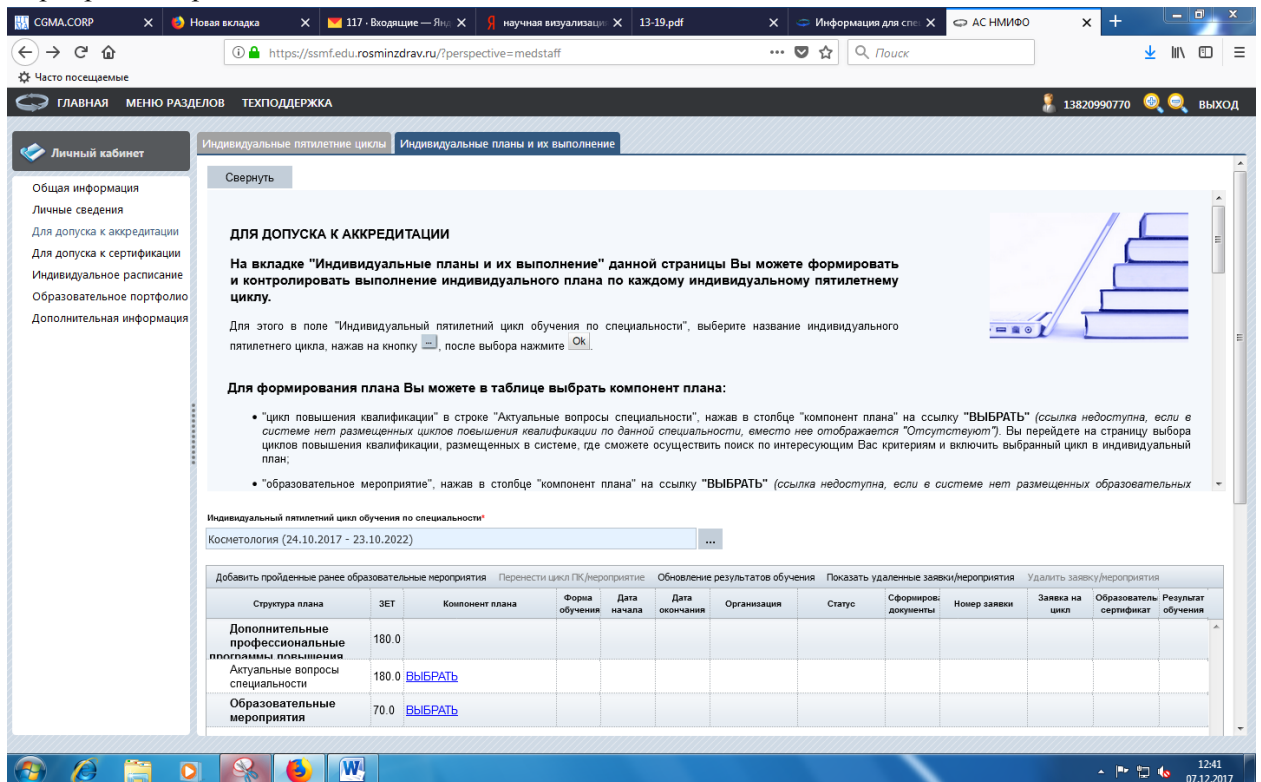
CGMA.CORP | Новая вкладка | 117 · Входящие — Янд | научная визуализац | 13-19.pdf | Информация для спе | АС НМИФО

https://ssmf.edu.rosminzdrav.ru/?perspective=medstaff

Поиск

Часто посещаемые

ГЛАВНАЯ МЕНЮ РАЗДЕЛОВ ТЕХПОДДЕРЖКА

13820990770 ВЫХОД

Личный кабинет

Общая информация
Личные сведения
Для допуска к аккредитации
Для допуска к сертификации
Индивидуальное расписание
Образовательное портфолио
Дополнительная информация

Индивидуальные пятилетние циклы | Индивидуальные планы и их выполнение

Свернуть

ДЛЯ ДОПУСКА К АККРЕДИТАЦИИ

На вкладке "Индивидуальные планы и их выполнение" данной страницы Вы можете формировать и контролировать выполнение индивидуального плана по каждому индивидуальному пятилетнему циклу.

Для этого в поле "Индивидуальный пятилетний цикл обучения по специальности", выберите название индивидуального пятилетнего цикла, нажав на кнопку ..., после выбора нажмите Ok.

Для формирования плана Вы можете в таблице выбрать компонент плана:

• "цикл повышения квалификации" в строке "Актуальные вопросы специальности", нажав в столбце "компонент плана" на ссылку "ВЫБРАТЬ" (ссылка недоступна, если в системе нет размещенных циклов повышения квалификации по данной специальности, вместо нее отображается "Отсутствуют"). Вы перейдете на страницу выбора циклов повышения квалификации, размещенных в системе, где сможете осуществить поиск по интересующим Вас критериям и включить выбранный цикл в индивидуальный план;

• "образовательное мероприятие", нажав в столбце "компонент плана" на ссылку "ВЫБРАТЬ" (ссылка недоступна, если в системе нет размещенных образовательных

Индивидуальный пятилетний цикл обучения по специальности*

Косметология (24.10.2017 - 23.10.2022)

Добавить пройденные ранее образовательные мероприятия | Перенести цикл ПК/мероприятие | Обновление результатов обучения | Показать удаленные заявки/мероприятия | Удалить заявку/мероприятия

| Структура плана | ЗЕТ | Компонент плана | Форма обучения | Дата начала | Дата окончания | Организация | Статус | Сформированные документы | Номер заявки | Заявка на цикл | Образовательный сертификат | Результат обучения |
|---|---|---|---|---|---|---|---|---|---|---|---|---|
| Дополнительные профессиональные программы повышения | 180.0 | | | | | | | | | | | |
| Актуальные вопросы специальности | 180.0 | ВЫБРАТЬ | | | | | | | | | | |
| Образовательные мероприятия | 70.0 | ВЫБРАТЬ | | | | | | | | | | |

12:41
07.12.2017